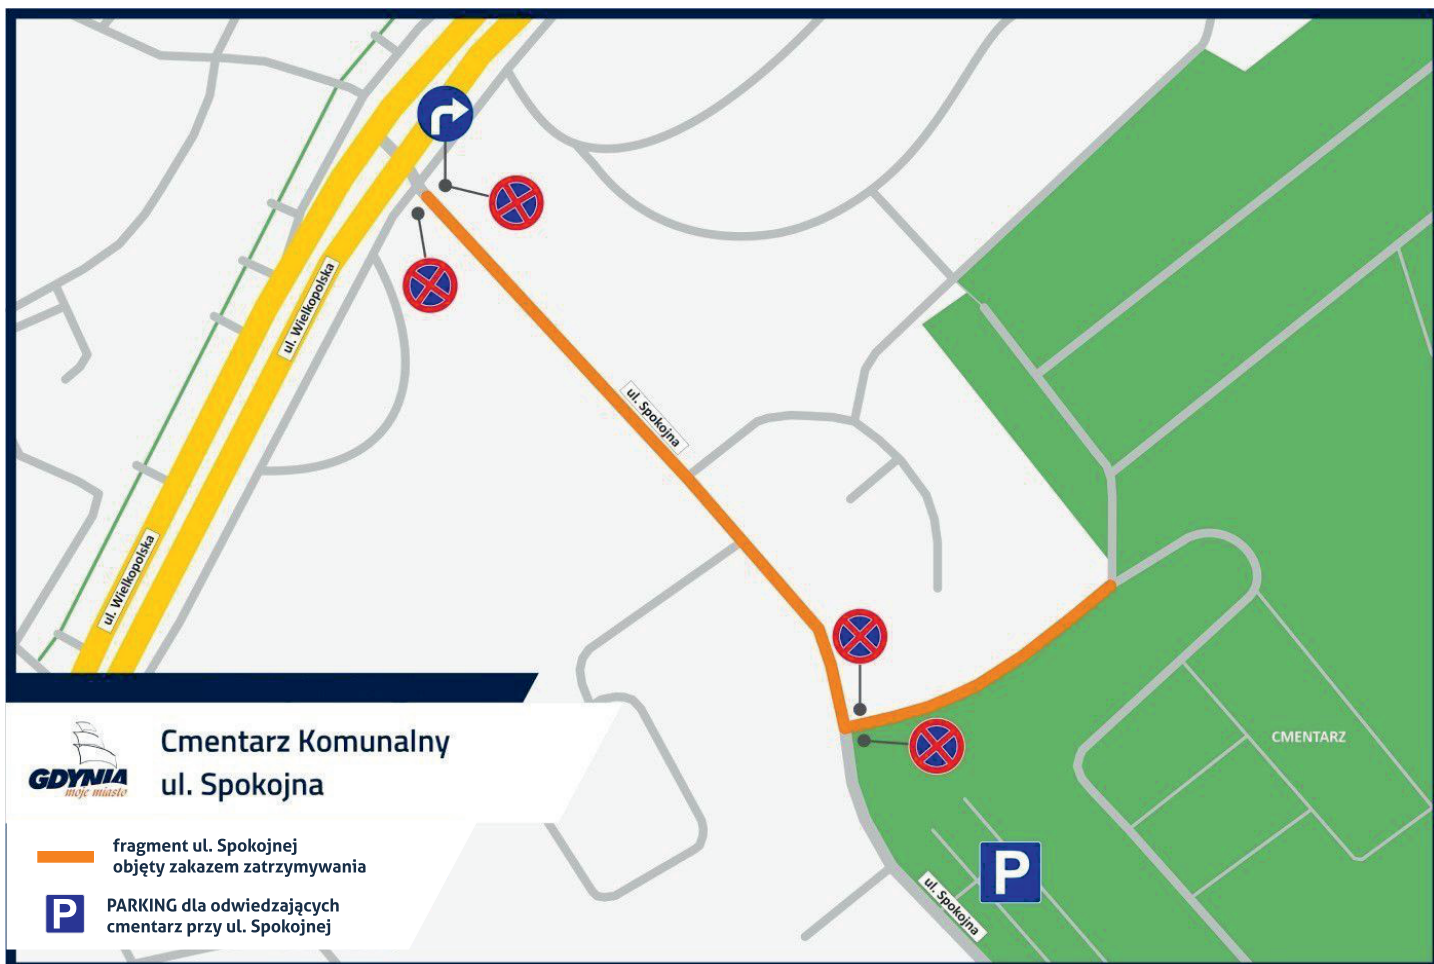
ul. Wielkopolska

ul. Wielkopolska

ul. Spokojna

CMENTARZ

P

ul. Spokojna

GDYNIA
moje miasto

Cmentarz Komunalny
ul. Spokojna

fragment ul. Spokojnej objęty zakazem zatrzymywania

P

PARKING dla odwiedzających cmentarz przy ul. Spokojnej